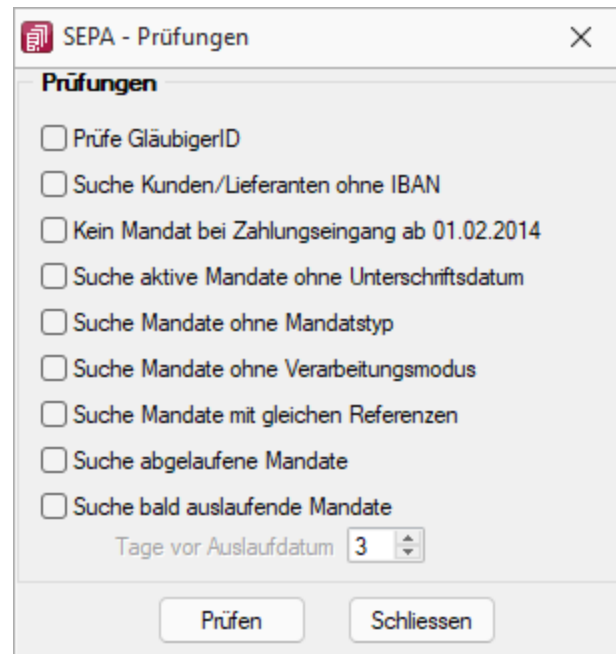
SEPA - Prüfungen

Prüfungen

Prüfe GläubigerID

Suche Kunden/Lieferanten ohne IBAN

Kein Mandat bei Zahlungseingang ab 01.02.2014

Suche aktive Mandate ohne Unterschriftsdatum

Suche Mandate ohne Mandatstyp

Suche Mandate ohne Verarbeitungsmodus

Suche Mandate mit gleichen Referenzen

Suche abgelaufene Mandate

Suche bald auslaufende Mandate

Tage vor Auslaufdatum 3

Prüfen

Schliessen